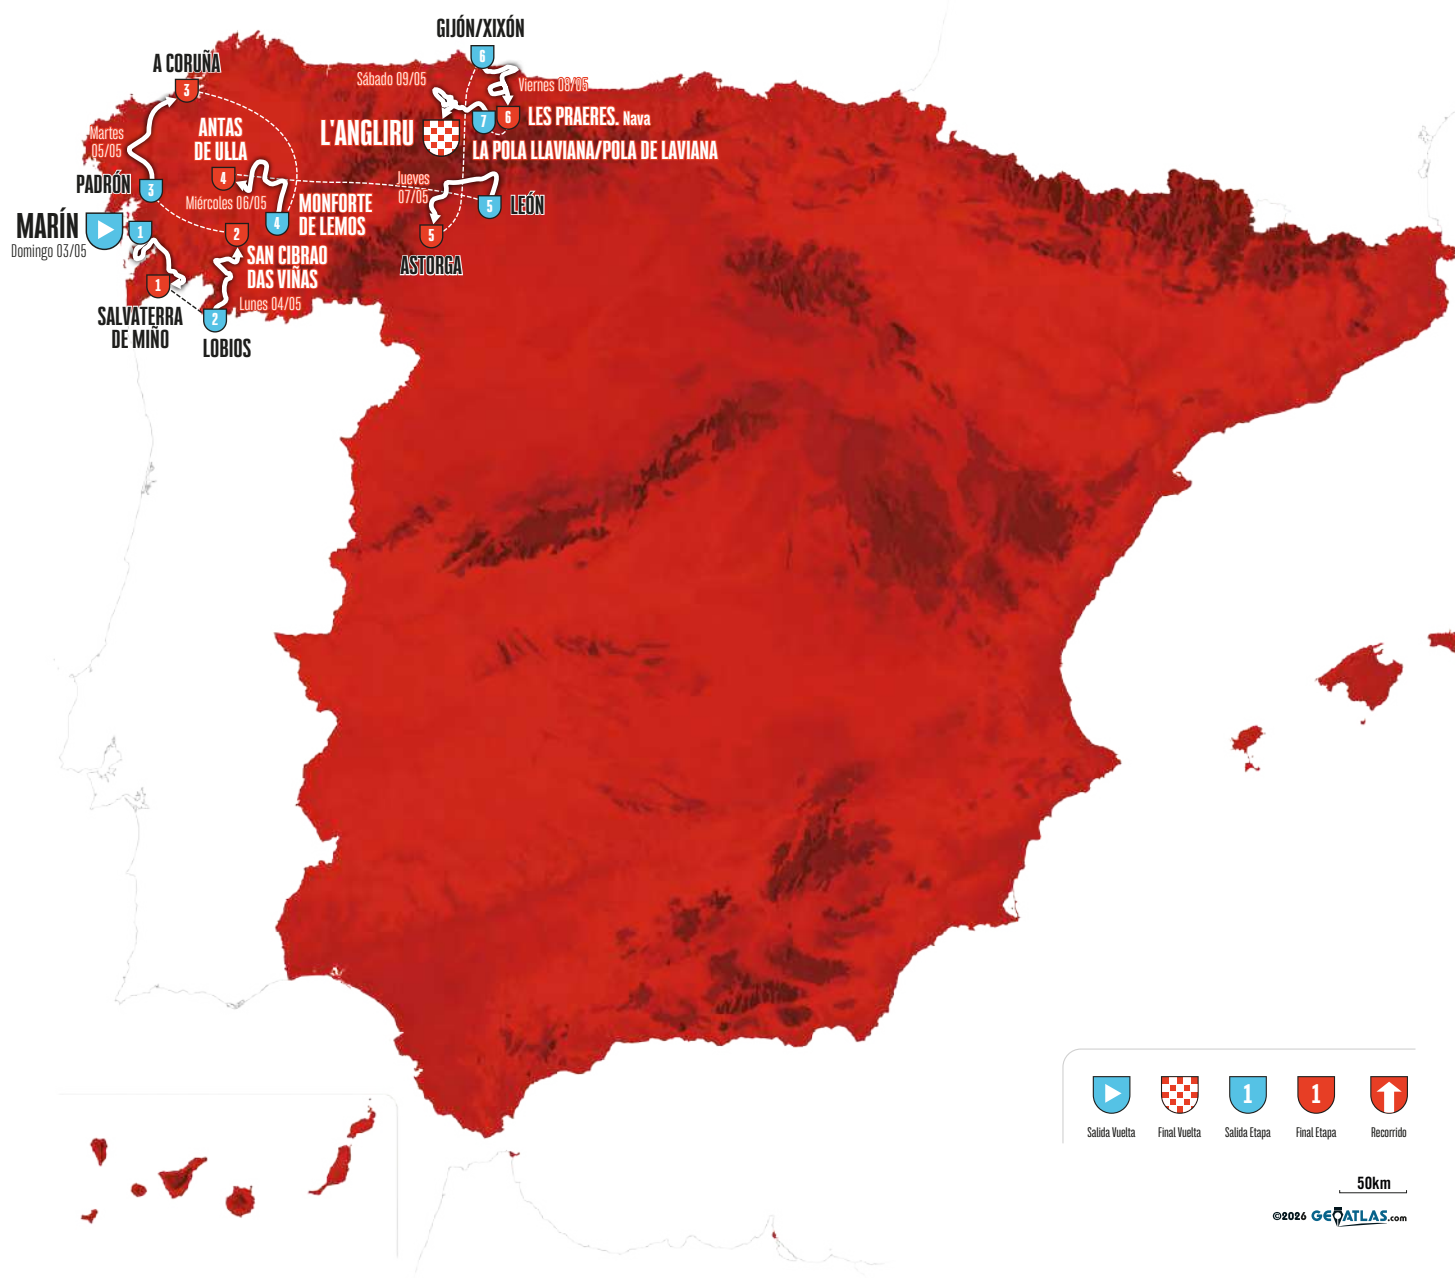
GIJÓN/XIXÓN
6
A CORUÑA
3
Sábado 09/05
Viernes 08/05
Martes 05/05
ANTAS DE ULLA
L'ANGLIRU
7
6
LES PRAERES. Nava
LA POLA LLAVIANA/POLA DE LAVIANA
PADRÓN
3
4
Miércoles 06/05
Jueves 07/05
MONFORTE DE LEMOS
4
5
LEÓN
MARÍN
1
Domingo 03/05
2
5
ASTORGA
SAN CIBRAO DAS VIÑAS
1
Lunes 04/05
SALVATERRA DE MIÑO
2
LOBIOS

Salida Vuelta
Final Vuelta
1
Salida Etapa
1
Final Etapa
Recorrido

50km
©2026 GEOATLAS.com